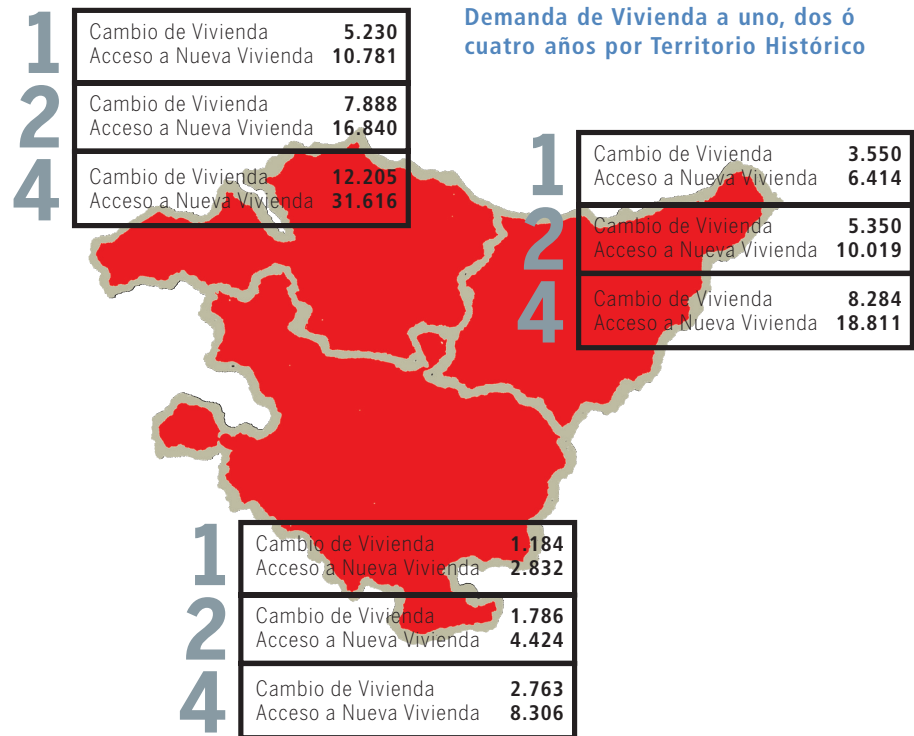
Demanda de Vivienda a uno, dos ó cuatro años por Territorio Histórico

1
Cambio de Vivienda 5.230
Acceso a Nueva Vivienda 10.781

2
Cambio de Vivienda 7.888
Acceso a Nueva Vivienda 16.840

4
Cambio de Vivienda 12.205
Acceso a Nueva Vivienda 31.616

1
Cambio de Vivienda 3.550
Acceso a Nueva Vivienda 6.414

2
Cambio de Vivienda 5.350
Acceso a Nueva Vivienda 10.019

4
Cambio de Vivienda 8.284
Acceso a Nueva Vivienda 18.811

1
Cambio de Vivienda 1.184
Acceso a Nueva Vivienda 2.832

2
Cambio de Vivienda 1.786
Acceso a Nueva Vivienda 4.424

4
Cambio de Vivienda 2.763
Acceso a Nueva Vivienda 8.306